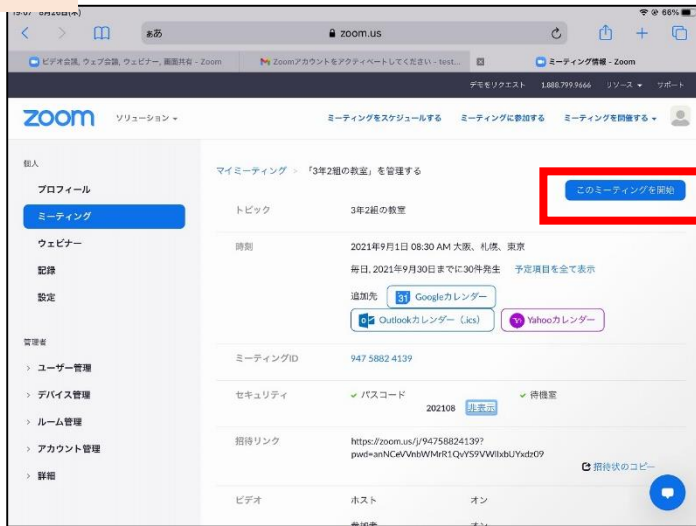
19:07 8月26日(木) 66%

あぁ zoom.us

ビデオ会議、ウェブ会議、ウェビナー、画面共有 - Zoom
Zoomアカウントをアクティベートしてください - test...
ミーティング情報 - Zoom

デモをリクエスト 1.888.799.9666 リソース サポート

zoom ソリューション

ミーティングをスケジュールする ミーティングに参加する ミーティングを開催する

個人
プロフィール
ミーティング
ウェビナー
記録
設定

管理者
ユーザー管理
デバイス管理
ルーム管理
アカウント管理
詳細

マイミーティング > 「3年2組の教室」を管理する

このミーティングを開始

トピック 3年2組の教室

時刻 2021年9月1日 08:30 AM 大阪、札幌、東京
毎日, 2021年9月30日までに30件発生 予定項目を全て表示

追加先 31 Googleカレンダー
Outlookカレンダー（.ics） Yahooカレンダー

ミーティングID 947 5882 4139

セキュリティ ✓ パスコード 202108 非表示 ✓ 待機室

招待リンク https://zoom.us/j/94758824139?pwd=anNCeVVnbWMrR1QvYS9VWlIxbUYxdz09
招待状のコピー

ビデオ ホスト オン